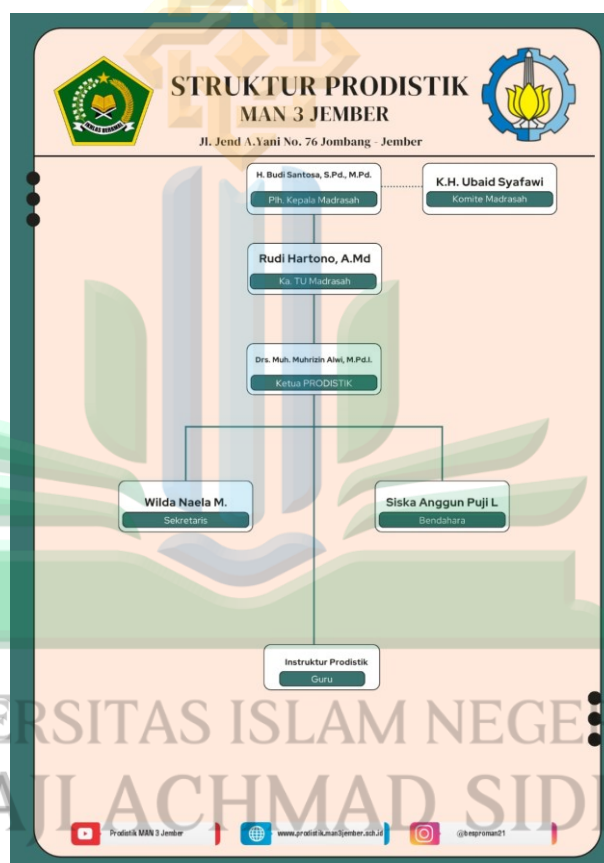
IKHLAS BERAMAL

STRUKTUR PRODISTIK
MAN 3 JEMBER
Jl. Jend A.Yani No. 76 Jombang - Jember

H. Budi Santosa, S.Pd., M.Pd.
Plh. Kepala Madrasah

K.H. Ubaid Syafawi
Komite Madrasah

Rudi Hartono, A.Md
Ka. TU Madrasah

Drs. Muh. Muhrizin Alwi, M.Pd.I.
Ketua PRODISTIK

Wilda Naela M.
Sekretaris

Siska Anggun Puji L
Bendahara

Instruktur Prodistik
Guru

RSITAS ISLAM NEGE
AJI ACHMAD SID

Prodistik MAN 3 Jember
www.prodistik.man3jember.sch.id
@bespronan21